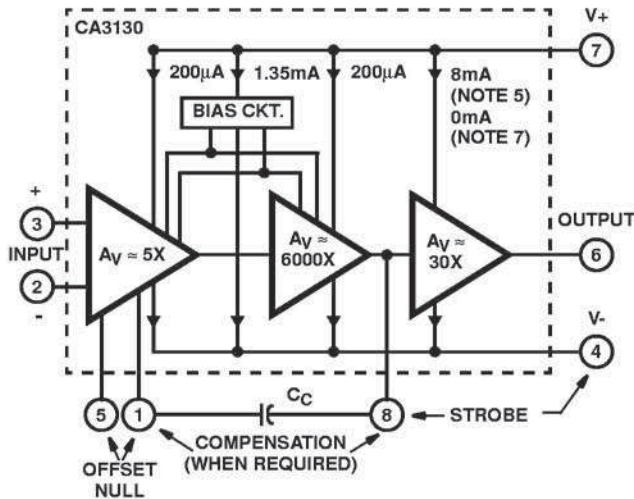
CA3130

V+

7

200µA

1.35mA

200µA

8mA (NOTE 5) 0mA (NOTE 7)

BIAS CKT.

+

3

INPUT

2

-

$A_V \approx 5X$

$A_V \approx 6000X$

$A_V \approx 30X$

OUTPUT

6

V-

4

$C_C$

5

1

8

STROBE

OFFSET NULL

COMPENSATION (WHEN REQUIRED)